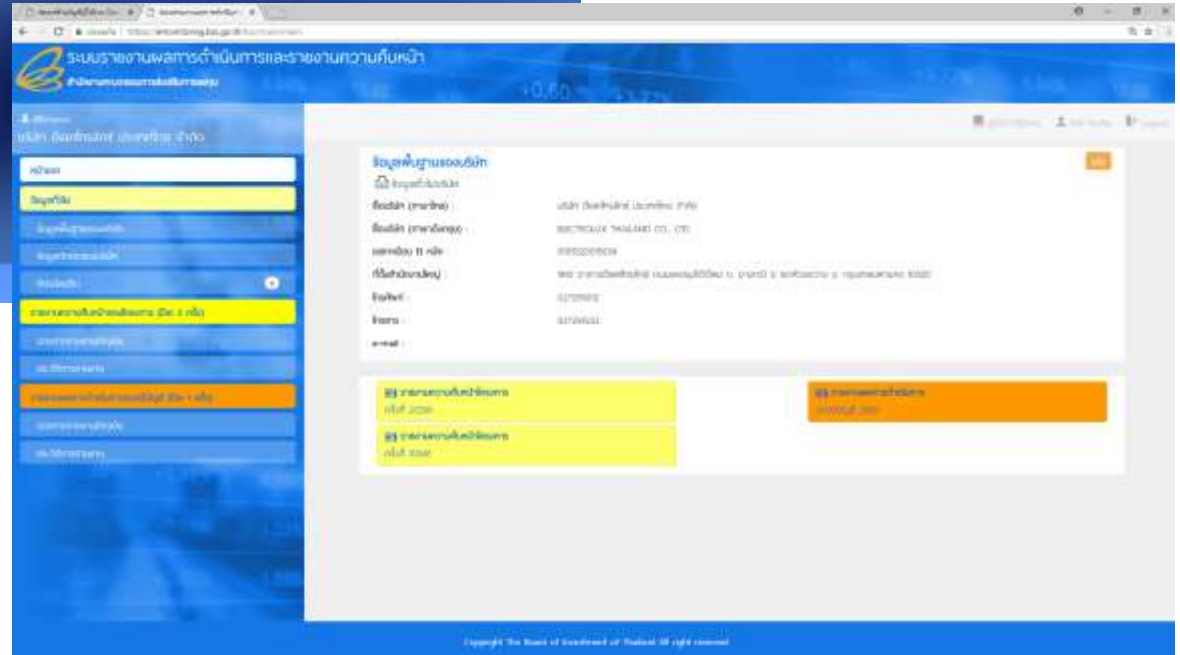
ระบบรายงานผลการดำเนินการและรายงานความคืบหน้า

สำนักงานคณะกรรมการส่งเสริมการลงทุน

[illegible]

บริษัท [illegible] จำกัด

หน้าแรก

ข้อมูลทั่วไป

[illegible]

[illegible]

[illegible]

รายงานความคืบหน้า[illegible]

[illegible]

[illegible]

รายงานผลการดำเนินการ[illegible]

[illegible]

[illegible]

ข้อมูลพื้นฐานของบริษัท

ข้อมูลทั่วไปบริษัท

ชื่อบริษัท (ภาษาไทย) : บริษัท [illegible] จำกัด

ชื่อบริษัท (ภาษาอังกฤษ) : ELECTROLUX THAILAND CO., LTD.

เลขทะเบียน นิติบุคคล : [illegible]

ที่ตั้งสำนักงานใหญ่ : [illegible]

โทรศัพท์ : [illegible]

โทรสาร : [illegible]

e-mail :

แก้ไข

รายงานความคืบหน้าโครงการ
ครั้งที่ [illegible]

รายงานความคืบหน้าโครงการ
ครั้งที่ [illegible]

รายงานผลการดำเนินการ
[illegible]

Copyright The Board of Investment of Thailand All right reserved